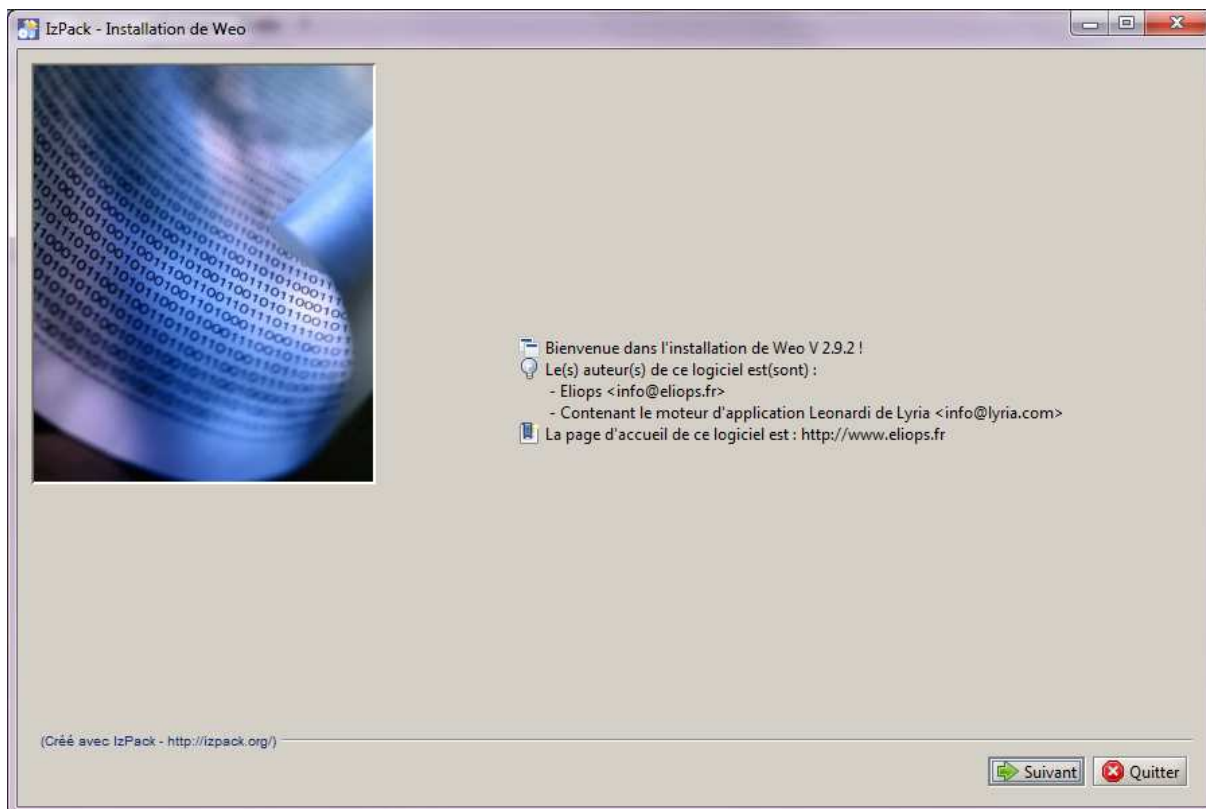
IzPack - Installation de Weo

Bienvenue dans l'installation de Weo V 2.9.2 !
Le(s) auteur(s) de ce logiciel est(sont) :
- Eliops <info@eliops.fr>
- Contenant le moteur d'application Leonardi de Lyria <info@lyria.com>
La page d'accueil de ce logiciel est : http://www.eliops.fr

(Créé avec IzPack - http://izpack.org/)

Suivant
Quitter